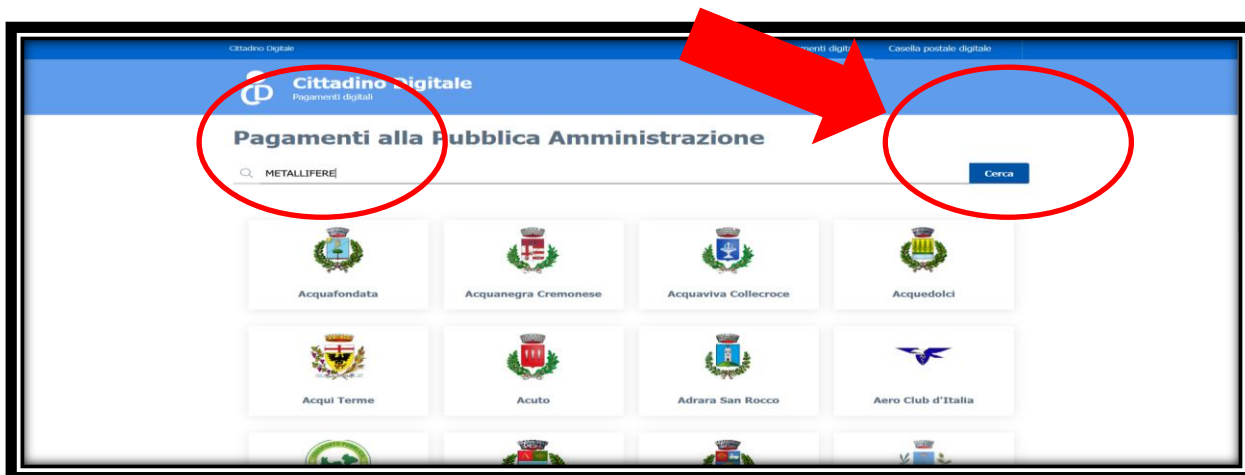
Cittadino Digitale

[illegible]amenti digit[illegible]

Casella postale digitale

Cittadino Digitale
Pagamenti digitali

Pagamenti alla Pubblica Amministrazione

METALLIFERE

Cerca

Acquafondata

Acquanegra Cremonese

Acquaviva Collecroce

Acquedolci

Acqui Terme

Acuto

Adrara San Rocco

Aero Club d'Italia